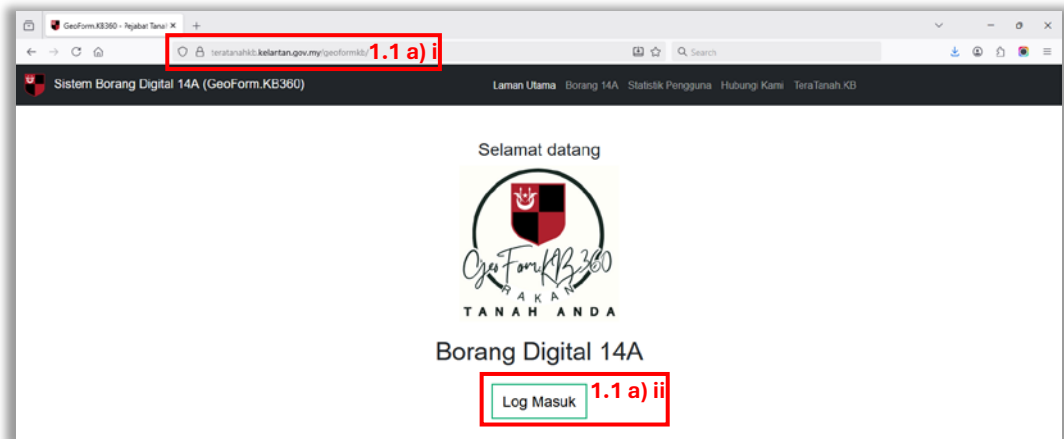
GeoForm.KB360 - Pejabat Tanah

teratanahkb.kelantan.gov.my/geoformkb/ 1.1 a) i

Search

Sistem Borang Digital 14A (GeoForm.KB360)

Laman Utama Borang 14A Statistik Pengguna Hubungi Kami TeraTanah.KB

Selamat datang

GeoForm.KB360

RAKAN

TANAH ANDA

Borang Digital 14A

Log Masuk 1.1 a) ii